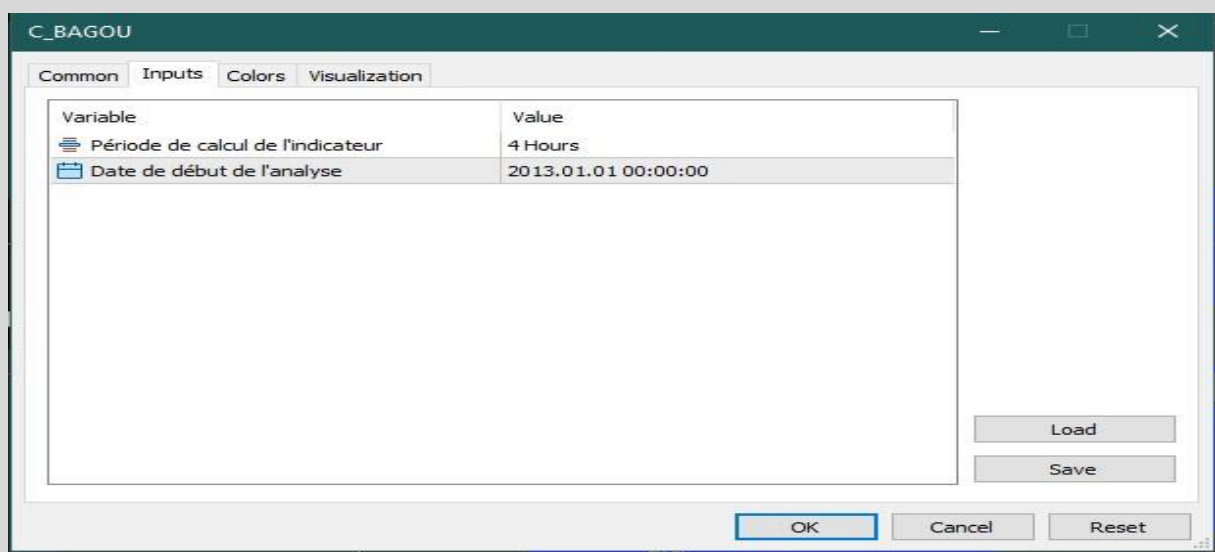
C_BAGOU

Common Inputs Colors Visualization

| Variable | Value |
|---|---|
| Période de calcul de l'indicateur | 4 Hours |
| Date de début de l'analyse | 2013.01.01 00:00:00 |

Load
Save

OK Cancel Reset